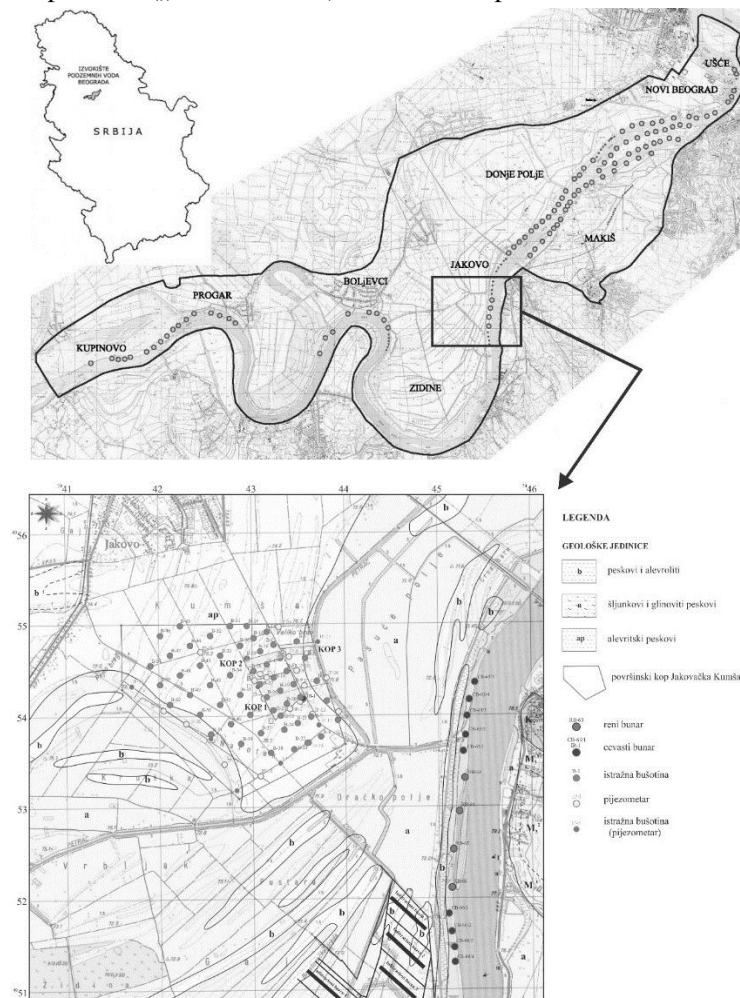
IZVORIŠTE PODZEMNIH VODA BEOGRADA

SRBIJA

UŠĆE
NOVI BEOGRAD
DONJE POLJE
MAKIŠ
JAKOVO
BOLJEVCI
PROGAR
KUPINOVO
ZIDINE

41
42
43
44
45
46
56
55
54
53
52
51

Jakovo
ap
b
a
KOP 2
KOP 3
KOP 1
Dračko polje
Pustara

LEGENDA

GEOLOŠKE JEDINICE

b peskovi i alevroliti

a šljunkovi i glinoviti peskovi

ap alevritski peskovi

površinski kop Jakovačka Kumša

reni bunar

cevasti bunar

istražna bušotina

pijezometar

istražna bušotina (pijezometar)